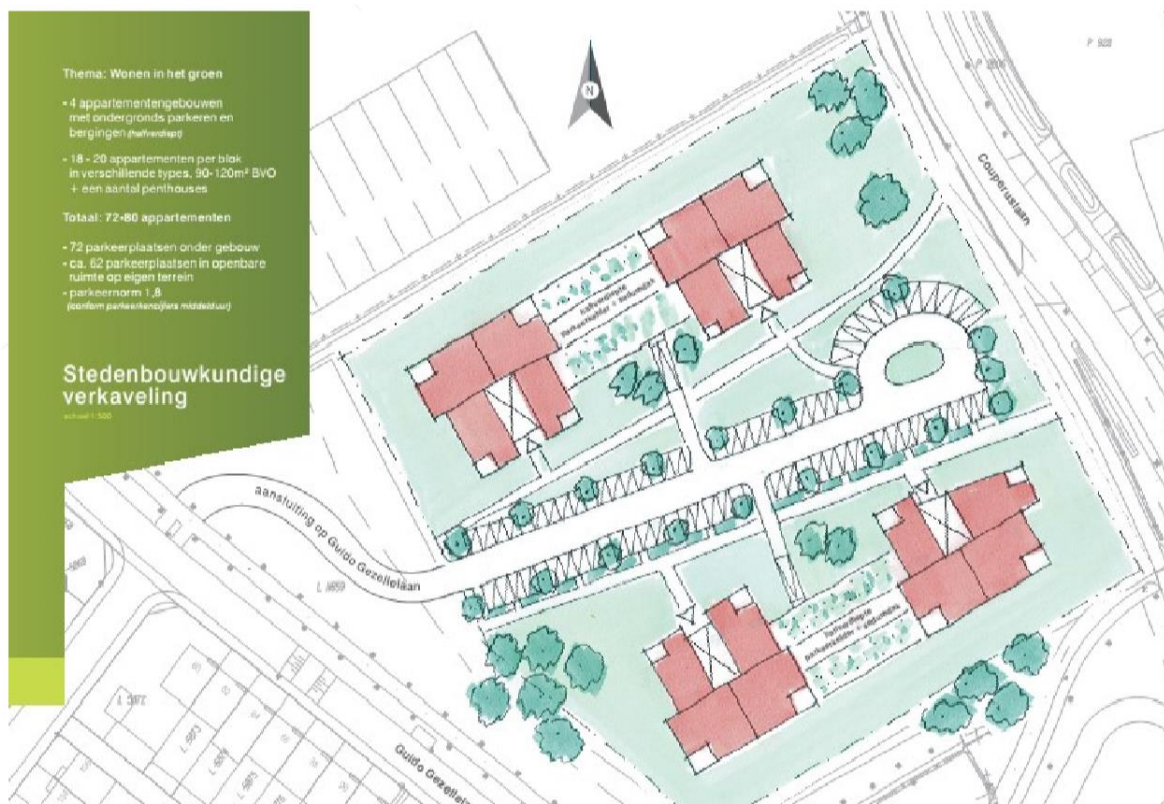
Thema: Wonen in het groen

- 4 appartementengebouwen met ondergronds parkeren en bergingen (halfverdiept)

- 18 - 20 appartementen per blok in verschillende types, 90-120m² BVO + een aantal penthouses

Totaal: 72-80 appartementen

- 72 parkeerplaatsen onder gebouw
- ca. 62 parkeerplaatsen in openbare ruimte op eigen terrein
- parkeernorm 1,8 (conform parkeerkencijfers middelduur)

Stedenbouwkundige verkaveling
schaal 1:500

N

Couperuslaan

aansluiting op Guido Gezellelaan

Guido Gezellel

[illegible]

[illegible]

P 502